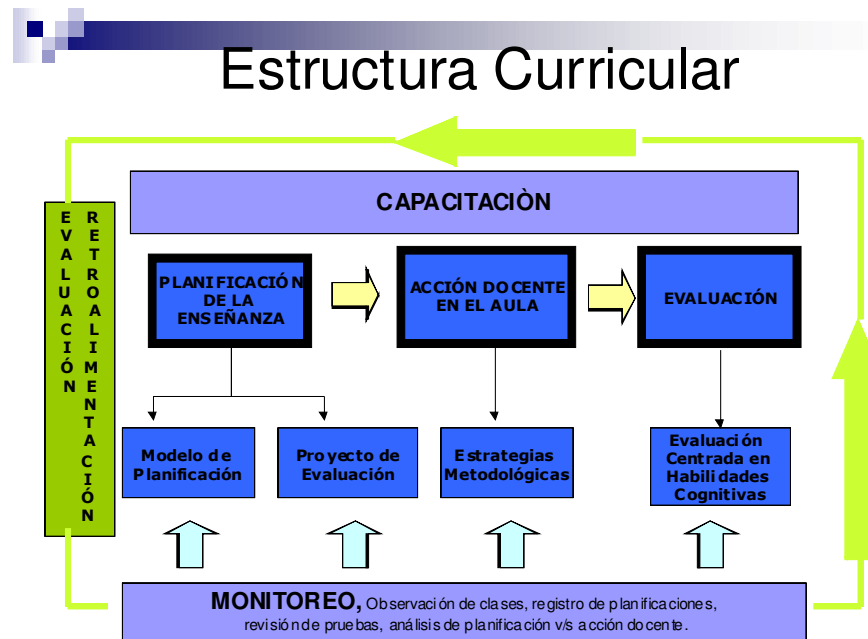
Estructura Curricular

CAPACITACIÒN

EVALUACIÓN

RETROALIMENTACIÓN

PLANIFICACIÓN DE LA ENSEÑANZA

ACCIÓN DOCENTE EN EL AULA

EVALUACIÓN

Modelo de Planificación

Proyecto de Evaluación

Estrategias Metodológicas

Evaluación Centrada en Habilidades Cognitivas

MONITOREO, Observación de clases, registro de planificaciones, revisión de pruebas, análisis de planificación v/s acción docente.